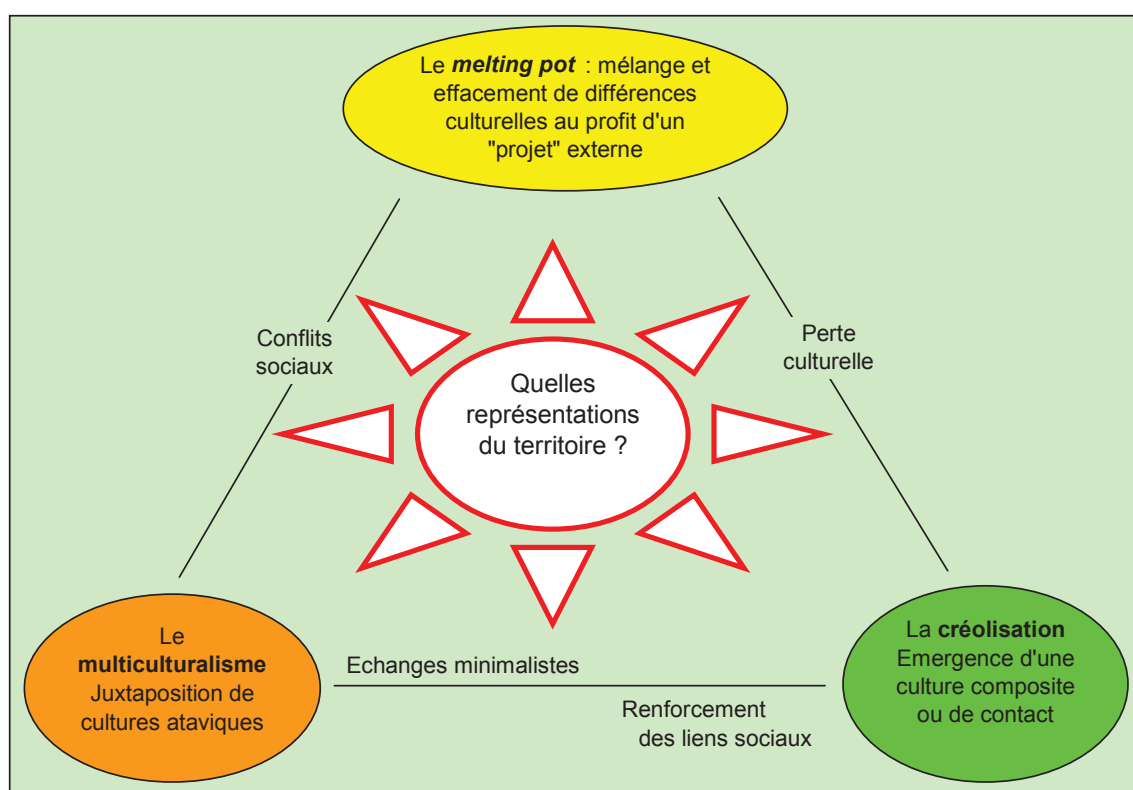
Le ***melting pot*** : mélange et effacement de différences culturelles au profit d'un "projet" externe

Conflits sociaux

Perte culturelle

Quelles représentations du territoire ?

Le **multiculturalisme** Juxtaposition de cultures ataviques

Echanges minimalistes

Renforcement des liens sociaux

La **créolisation** Emergence d'une culture composite ou de contact